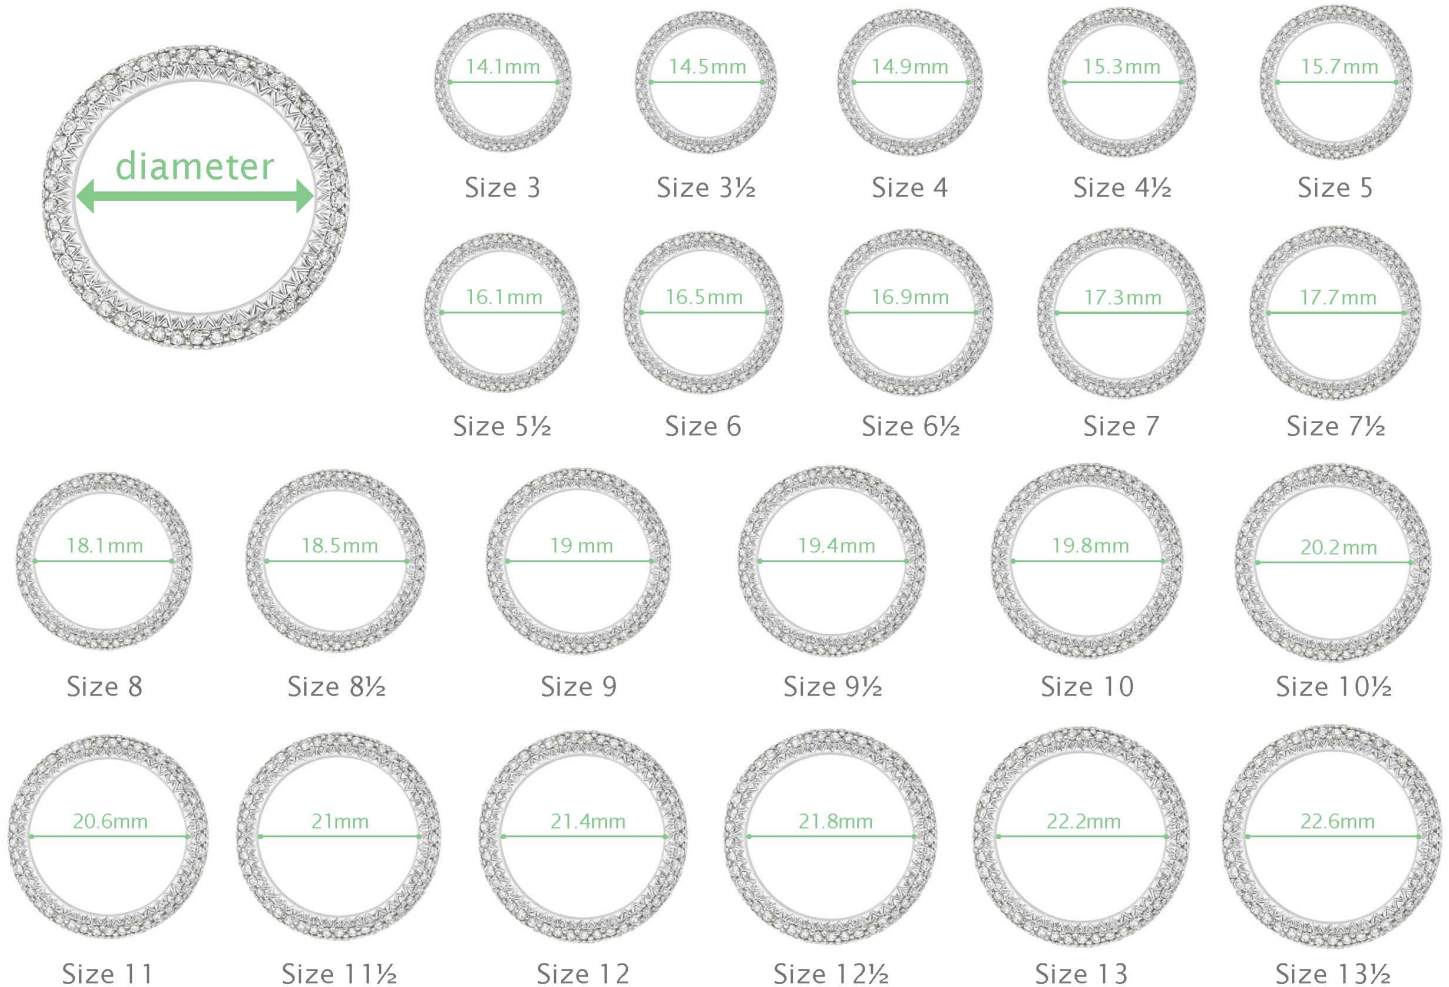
diameter

14.1mm
Size 3

14.5mm
Size 3½

14.9mm
Size 4

15.3mm
Size 4½

15.7mm
Size 5

16.1mm
Size 5½

16.5mm
Size 6

16.9mm
Size 6½

17.3mm
Size 7

17.7mm
Size 7½

18.1mm
Size 8

18.5mm
Size 8½

19 mm
Size 9

19.4mm
Size 9½

19.8mm
Size 10

20.2mm
Size 10½

20.6mm
Size 11

21mm
Size 11½

21.4mm
Size 12

21.8mm
Size 12½

22.2mm
Size 13

22.6mm
Size 13½